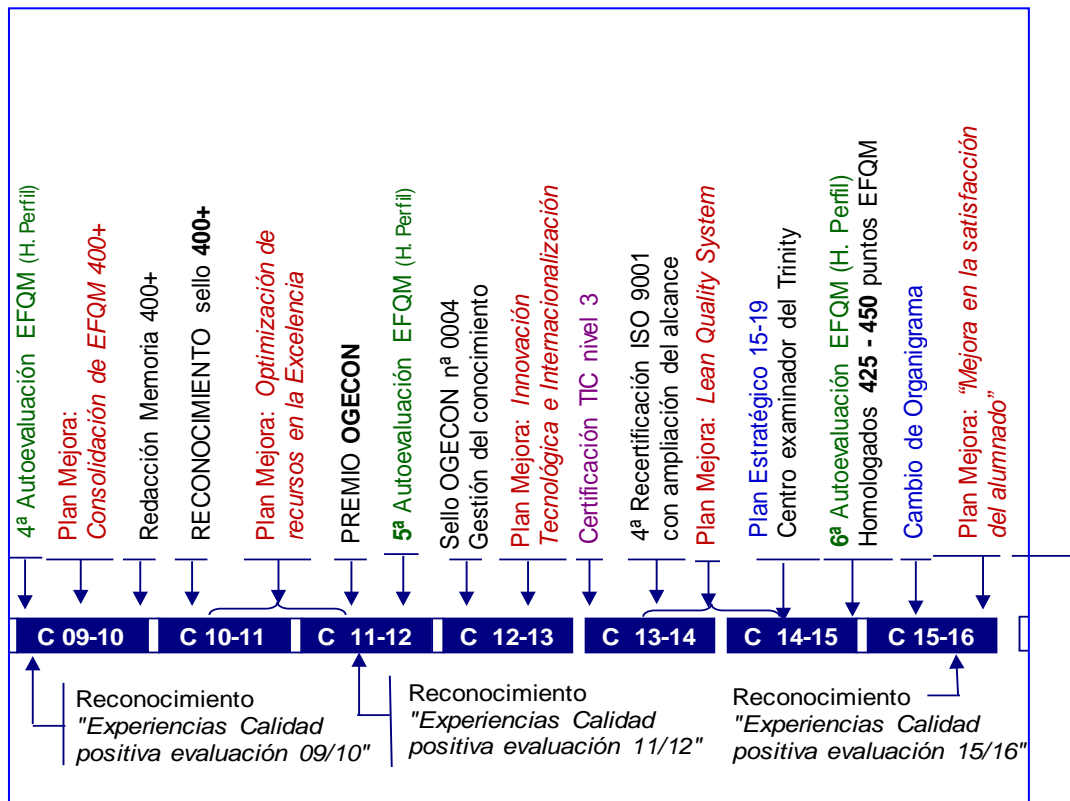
4ª Autoevaluación EFQM (H. Perfil)

Plan Mejora: Consolidación de EFQM 400+

Redacción Memoria 400+

RECONOCIMIENTO sello 400+

Plan Mejora: Optimización de recursos en la Excelencia

PREMIO OGECON

5ª Autoevaluación EFQM (H. Perfil)

Sello OGECON nª 0004 Gestión del conocimiento

Plan Mejora: Innovación Tecnológica e Internacionalización

Certificación TIC nivel 3

4ª Recertificación ISO 9001 con ampliación del alcance

Plan Mejora: Lean Quality System

Plan Estratégico 15-19 Centro examinador del Trinity

6ª Autoevaluación EFQM (H. Perfil) Homologados 425 - 450 puntos EFQM

Cambio de Organigrama

Plan Mejora: "Mejora en la satisfacción del alumnado"

C 09-10 | C 10-11 | C 11-12 | C 12-13 | C 13-14 | C 14-15 | C 15-16

Reconocimiento "Experiencias Calidad positiva evaluación 09/10"

Reconocimiento "Experiencias Calidad positiva evaluación 11/12"

Reconocimiento "Experiencias Calidad positiva evaluación 15/16"